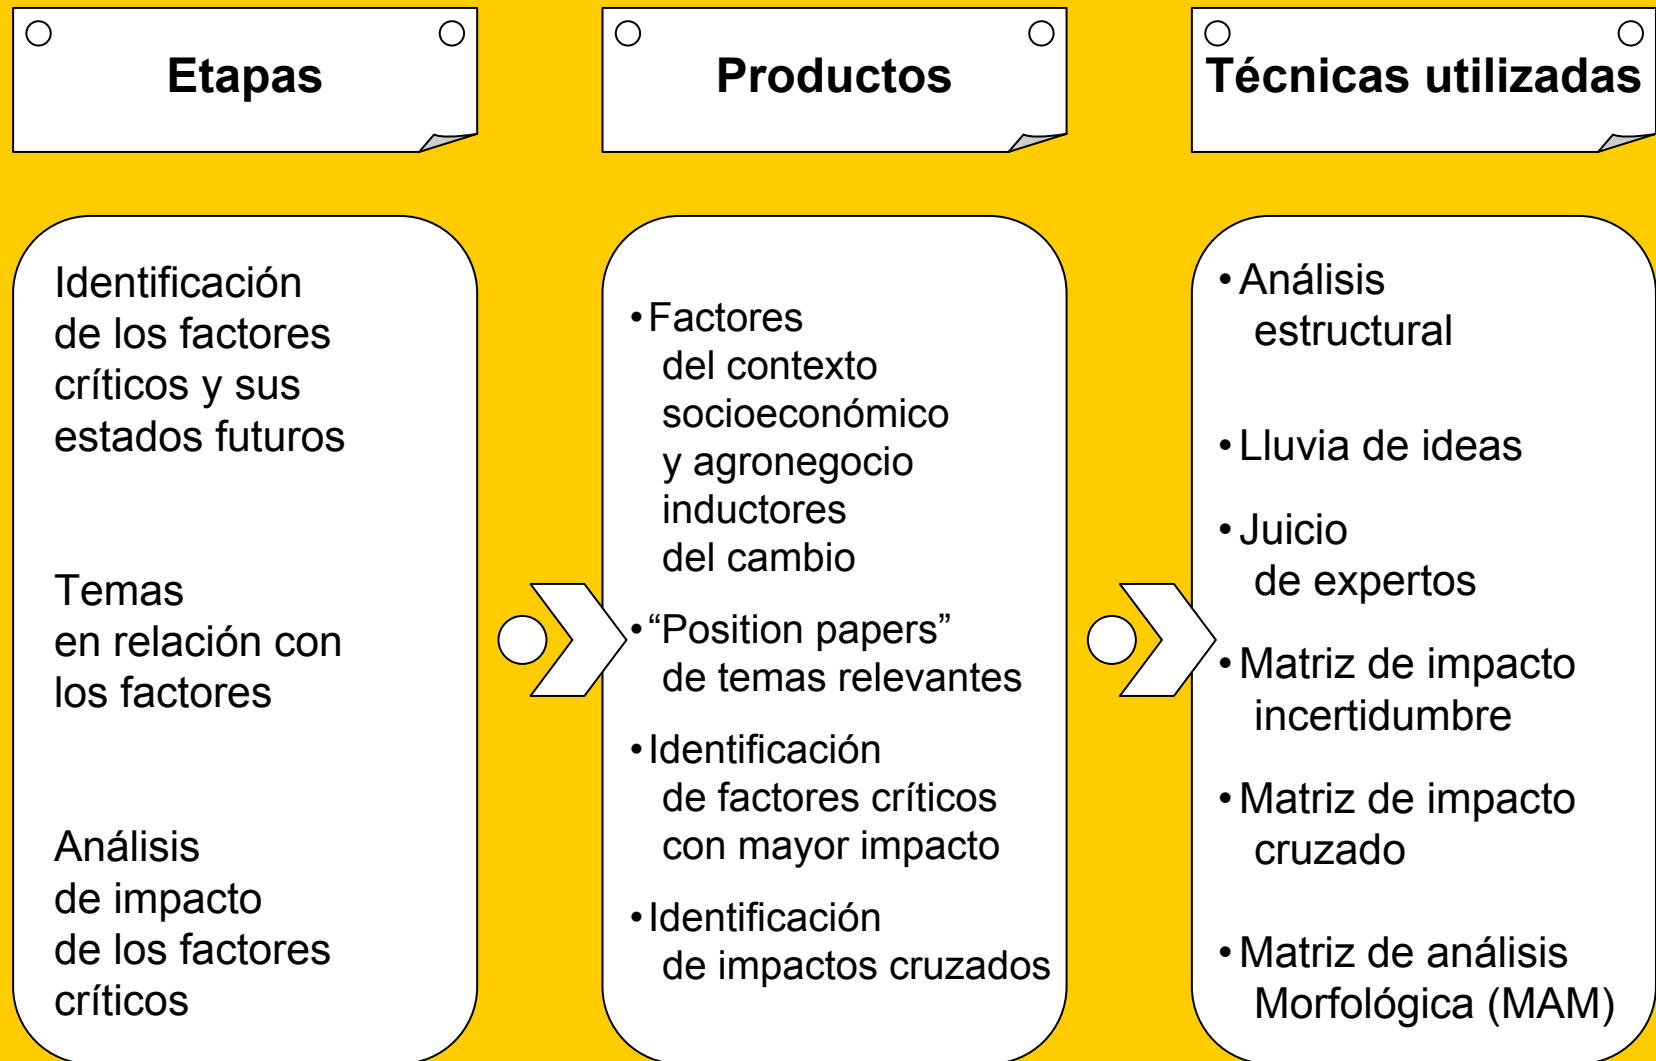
Etapas

Productos

Técnicas utilizadas

Identificación de los factores críticos y sus estados futuros

Temas en relación con los factores

Análisis de impacto de los factores críticos

• Factores del contexto socioeconómico y agronegocio inductores del cambio

• “Position papers” de temas relevantes

• Identificación de factores críticos con mayor impacto

• Identificación de impactos cruzados

• Análisis estructural

• Lluvia de ideas

• Juicio de expertos

• Matriz de impacto incertidumbre

• Matriz de impacto cruzado

• Matriz de análisis Morfológica (MAM)